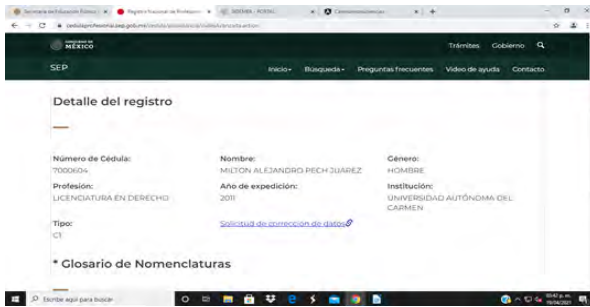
Secretaría de Educación Pública | Registro Nacional de Profesiones | SIDEMEX - PORTAL | Consulta de cédulas

cedulaprofesional.sep.gob.mx/cedula/presidencia/indexAvanzada.action

GOBIERNO DE MÉXICO

Trámites Gobierno

SEP

Inicio Búsqueda Preguntas frecuentes Video de ayuda Contacto

Detalle del registro

Número de Cédula:
7000604

Nombre:
MILTON ALEJANDRO PECH JUAREZ

Género:
HOMBRE

Profesión:
LICENCIATURA EN DERECHO

Año de expedición:
2011

Institución:
UNIVERSIDAD AUTÓNOMA DEL CARMEN

Tipo:
C1

Solicitud de correccion de datos

* Glosario de Nomenclaturas

Escribe aquí para buscar

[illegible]